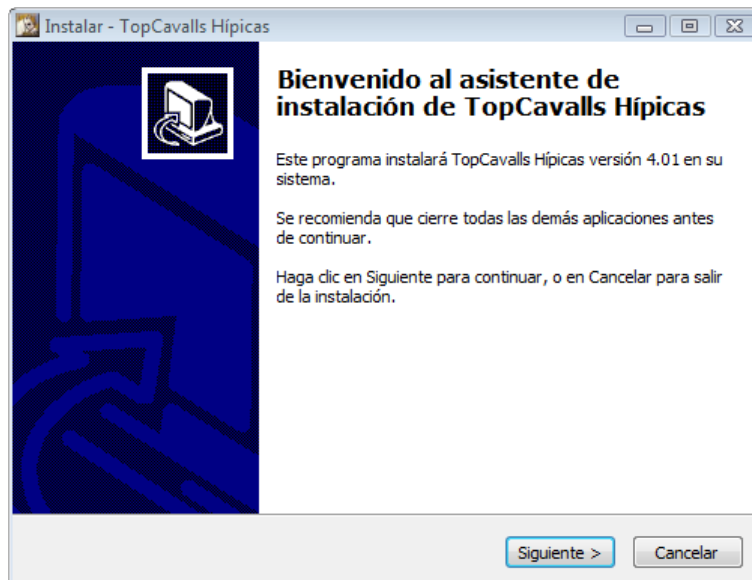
Instalar - TopCavalls Hípicas

Bienvenido al asistente de instalación de TopCavalls Hípicas

Este programa instalará TopCavalls Hípicas versión 4.01 en su sistema.

Se recomienda que cierre todas las demás aplicaciones antes de continuar.

Haga clic en Siguiente para continuar, o en Cancelar para salir de la instalación.

Siguiente >
Cancelar